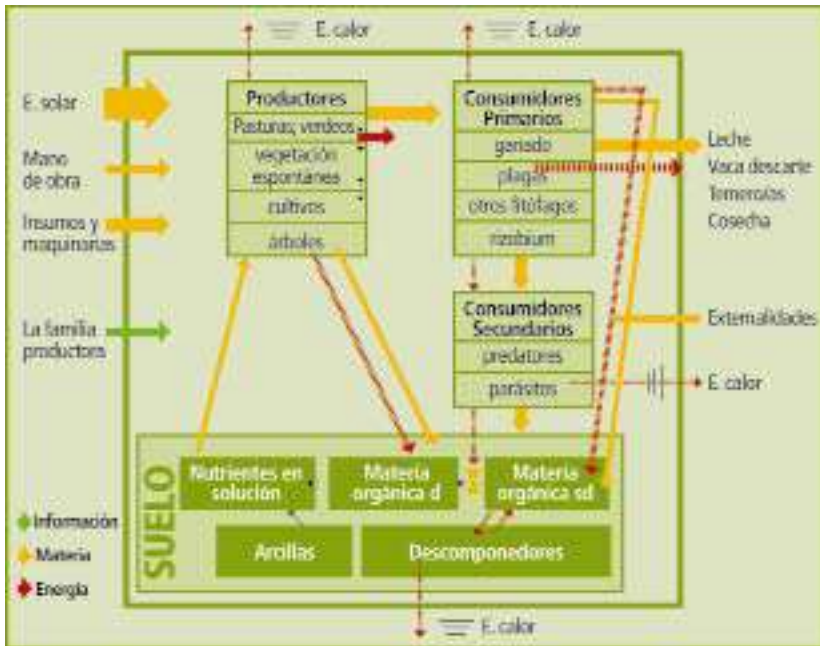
E. calor

E. calor

E. solar

Mano de obra

Insumos y maquinarias

La familia productora

Productores

Pasturas; verdeos

vegetación espontánea

cultivos

árboles

Consumidores Primarios

ganado

plagas

otros fitófagos

rizobium

Leche

Vaca descarte

Terneros

Cosecha

Consumidores Secundarios

predatores

parásitos

Externalidades

E. calor

SUELO

Nutrientes en solución

Materia orgánica d

Materia orgánica sd

Arcillas

Descomponedores

Información

Materia

Energía

E. calor